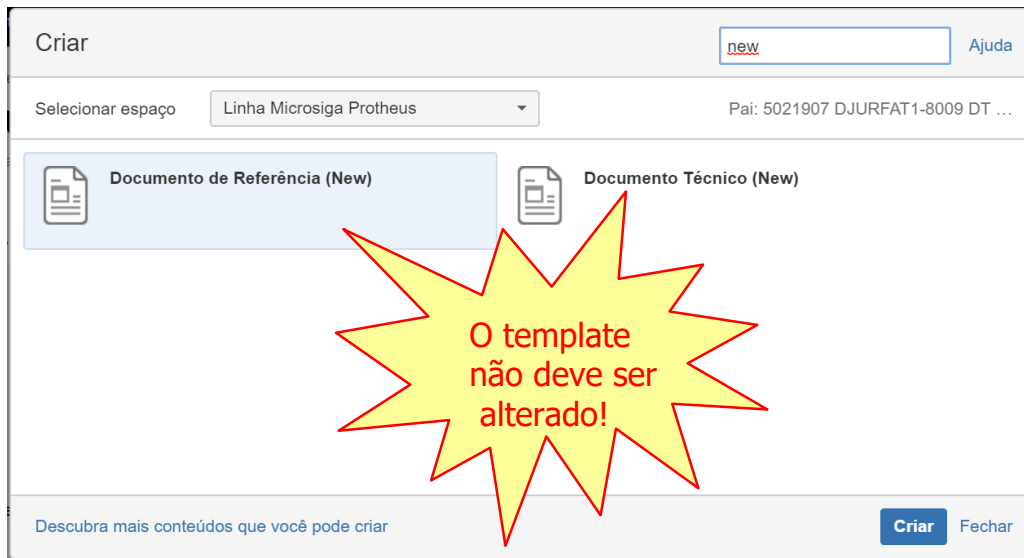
Criar

new

Ajuda

Selecionar espaço

Linha Microsiga Protheus

Pai: 5021907 DJURFAT1-8009 DT …

Documento de Referência (New)

Documento Técnico (New)

O template não deve ser alterado!

Descubra mais conteúdos que você pode criar

Criar

Fechar